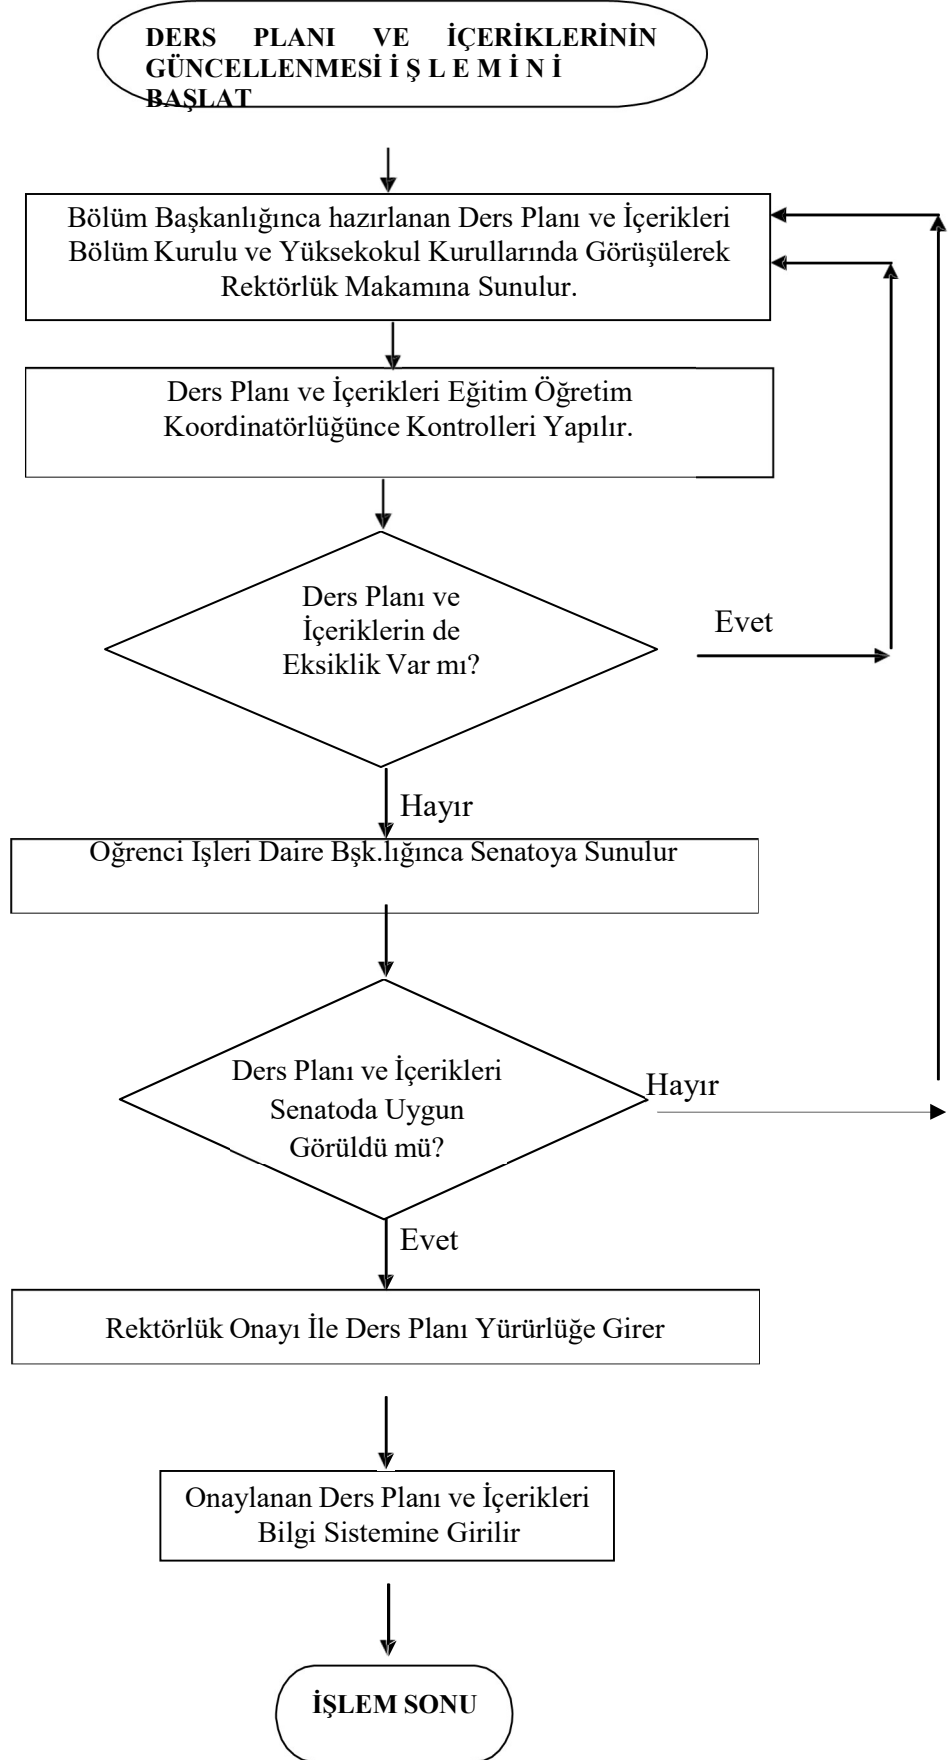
DERS PLANI VE İÇERİKLERİNİN GÜNCELLENMESİ İ Ş L E M İ N İ BAŞLAT

Bölüm Başkanlığınca hazırlanan Ders Planı ve İçerikleri Bölüm Kurulu ve Yüksekokul Kurullarında Görüşülerek Rektörlük Makamına Sunulur.

Ders Planı ve İçerikleri Eğitim Öğretim Koordinatörlüğünce Kontrolleri Yapılır.

Ders Planı ve İçeriklerin de Eksiklik Var mı?

Evet

Hayır

Oğrenci Işleri Daire Bşk.lığınca Senatoya Sunulur

Ders Planı ve İçerikleri Senatoda Uygun Görüldü mü?

Hayır

Evet

Rektörlük Onayı İle Ders Planı Yürürlüğe Girer

Onaylanan Ders Planı ve İçerikleri Bilgi Sistemine Girilir

İŞLEM SONU